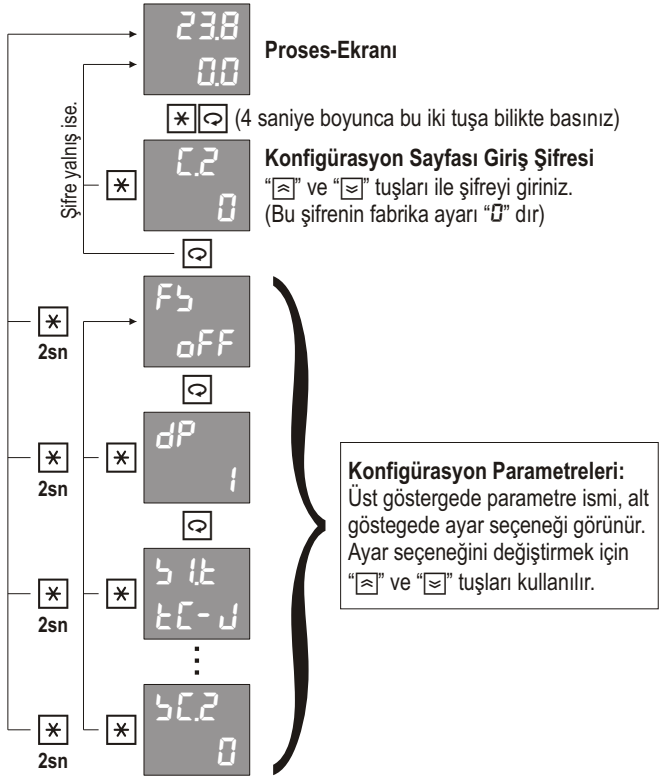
23.8
0.0

Proses-Ekranı

Şifre yalnış ise.

(4 saniye boyunca bu iki tuşa bilikte basınız)

C.2
0

Konfigürasyon Sayfası Giriş Şifresi
"≈" ve "≈" tuşları ile şifreyi giriniz. (Bu şifrenin fabrika ayarı "0" dır)

2sn

FS
oFF

dP
1

S1.t
tC-J

SC.2
0

2sn

2sn

2sn

Konfigürasyon Parametreleri:
Üst göstergede parametre ismi, alt göstegede ayar seçeneği görünür. Ayar seçeneğini değiştirmek için "≈" ve "≈" tuşları kullanılır.